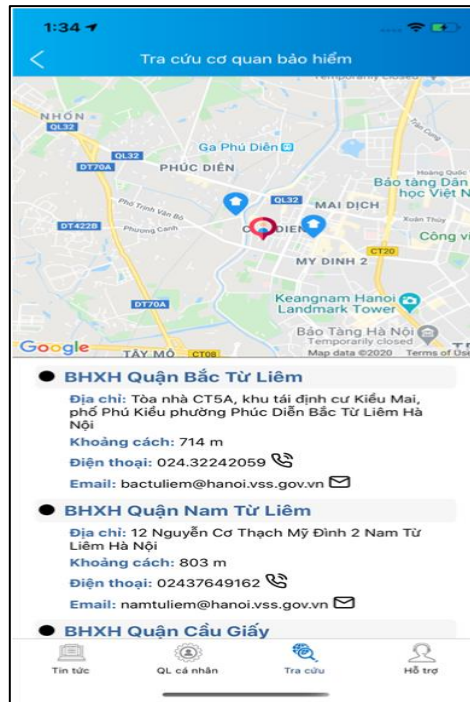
1:34

Tra cứu cơ quan bảo hiểm

Temporarily closed

NHỔN
QL32
Ga Phú Diễn
PHÚC DIỄN
DT70A
QL32
Phố Trịnh Văn Bô
Phương Canh
DT422B
QL32
MAI DỊCH
Bảo tàng Dân tộc học Việt N
Xuân Thủy
C DIỄN
CT20
Công vi
MỸ ĐÌNH 2
Keangnam Hanoi Landmark Tower
DT70A
Bảo Tàng Hà Nội
Temporarily closed
Google
TÂY MỖ
CT08
Map data ©2020
Terms of Use

BHXH Quận Bắc Từ Liêm
Địa chỉ: Tòa nhà CT5A, khu tái định cư Kiều Mai, phố Phú Kiều phường Phúc Diễn Bắc Từ Liêm Hà Nội
Khoảng cách: 714 m
Điện thoại: 024.32242059
Email: bactuliem@hanoi.vss.gov.vn

BHXH Quận Nam Từ Liêm
Địa chỉ: 12 Nguyễn Cơ Thạch Mỹ Đình 2 Nam Từ Liêm Hà Nội
Khoảng cách: 803 m
Điện thoại: 02437649162
Email: namtuliem@hanoi.vss.gov.vn

BHXH Quận Cầu Giấy

Tin tức
QL cá nhân
Tra cứu
Hỗ trợ